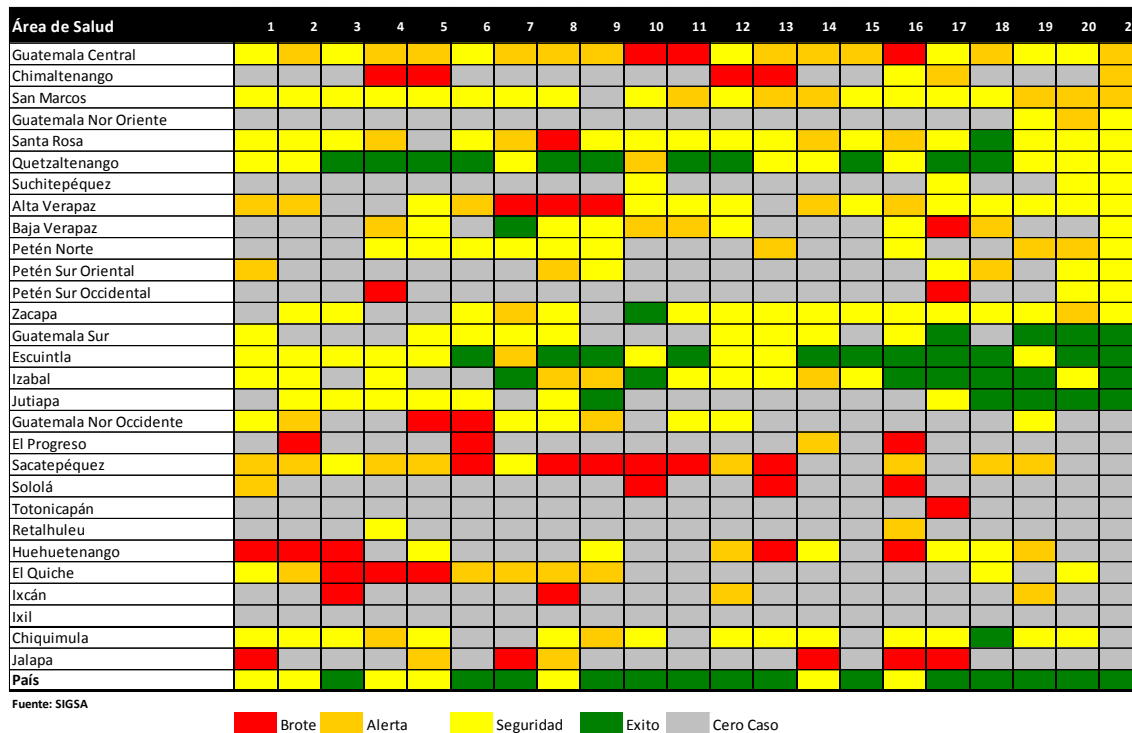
| Área de Salud | 1 | 2 | 3 | 4 | 5 | 6 | 7 | 8 | 9 | 10 | 11 | 12 | 13 | 14 | 15 | 16 | 17 | 18 | 19 | 20 | 2 |
|---|---|---|---|---|---|---|---|---|---|---|---|---|---|---|---|---|---|---|---|---|---|
| Guatemala Central | | | | | | | | | | | | | | | | | | | | | |
| Chimaltenango | | | | | | | | | | | | | | | | | | | | | |
| San Marcos | | | | | | | | | | | | | | | | | | | | | |
| Guatemala Nor Oriente | | | | | | | | | | | | | | | | | | | | | |
| Santa Rosa | | | | | | | | | | | | | | | | | | | | | |
| Quetzaltenango | | | | | | | | | | | | | | | | | | | | | |
| Suchitepéquez | | | | | | | | | | | | | | | | | | | | | |
| Alta Verapaz | | | | | | | | | | | | | | | | | | | | | |
| Baja Verapaz | | | | | | | | | | | | | | | | | | | | | |
| Petén Norte | | | | | | | | | | | | | | | | | | | | | |
| Petén Sur Oriental | | | | | | | | | | | | | | | | | | | | | |
| Petén Sur Occidental | | | | | | | | | | | | | | | | | | | | | |
| Zacapa | | | | | | | | | | | | | | | | | | | | | |
| Guatemala Sur | | | | | | | | | | | | | | | | | | | | | |
| Escuintla | | | | | | | | | | | | | | | | | | | | | |
| Izabal | | | | | | | | | | | | | | | | | | | | | |
| Jutiapa | | | | | | | | | | | | | | | | | | | | | |
| Guatemala Nor Occidente | | | | | | | | | | | | | | | | | | | | | |
| El Progreso | | | | | | | | | | | | | | | | | | | | | |
| Sacatepéquez | | | | | | | | | | | | | | | | | | | | | |
| Sololá | | | | | | | | | | | | | | | | | | | | | |
| Totonicapán | | | | | | | | | | | | | | | | | | | | | |
| Retalhuleu | | | | | | | | | | | | | | | | | | | | | |
| Huehuetenango | | | | | | | | | | | | | | | | | | | | | |
| El Quiche | | | | | | | | | | | | | | | | | | | | | |
| Ixcán | | | | | | | | | | | | | | | | | | | | | |
| Ixil | | | | | | | | | | | | | | | | | | | | | |
| Chiquimula | | | | | | | | | | | | | | | | | | | | | |
| Jalapa | | | | | | | | | | | | | | | | | | | | | |
| País | | | | | | | | | | | | | | | | | | | | | |

Fuente: SIGSA

Brote Alerta Seguridad Exito Cero Caso